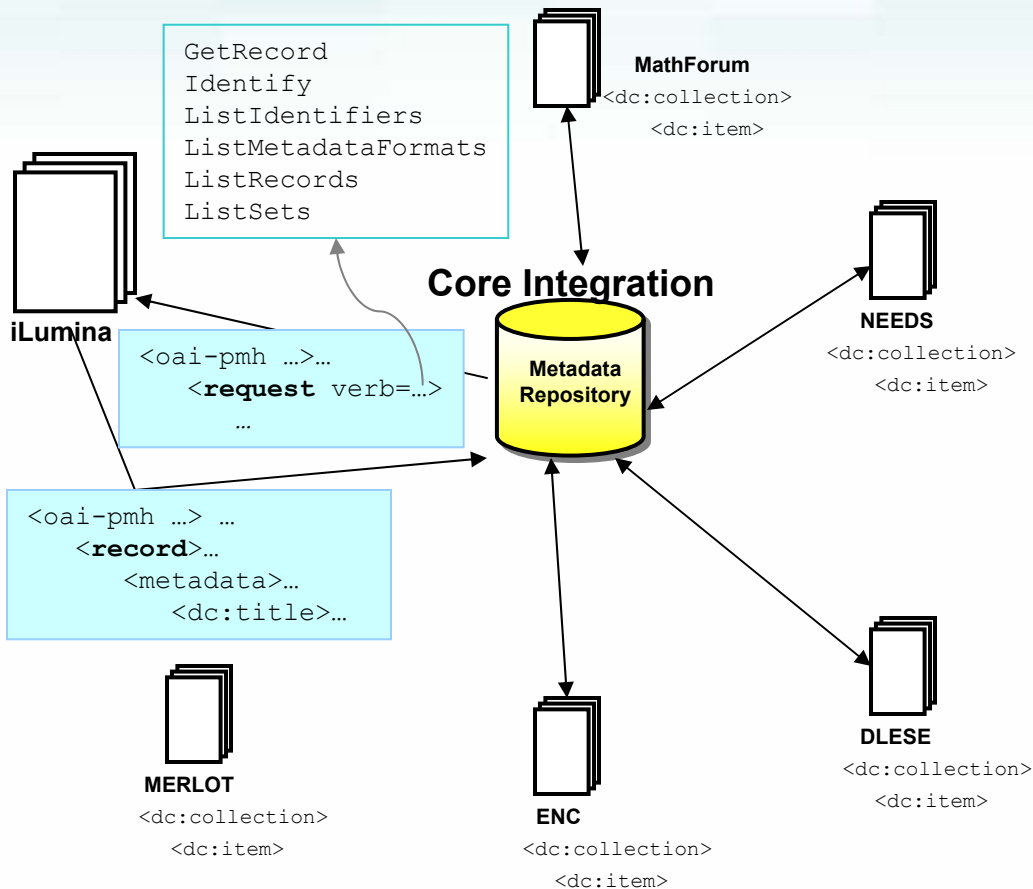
GetRecord
Identify
ListIdentifiers
ListMetadataFormats
ListRecords
ListSets

MathForum
<dc:collection>
<dc:item>

iLumina

Core Integration

Metadata Repository

NEEDS
<dc:collection>
<dc:item>

<oai-pmh …>…
<**request** verb=…>
…

<oai-pmh …> …
<**record**>…
<metadata>…
<dc:title>…

MERLOT
<dc:collection>
<dc:item>

ENC
<dc:collection>
<dc:item>

DLESE
<dc:collection>
<dc:item>